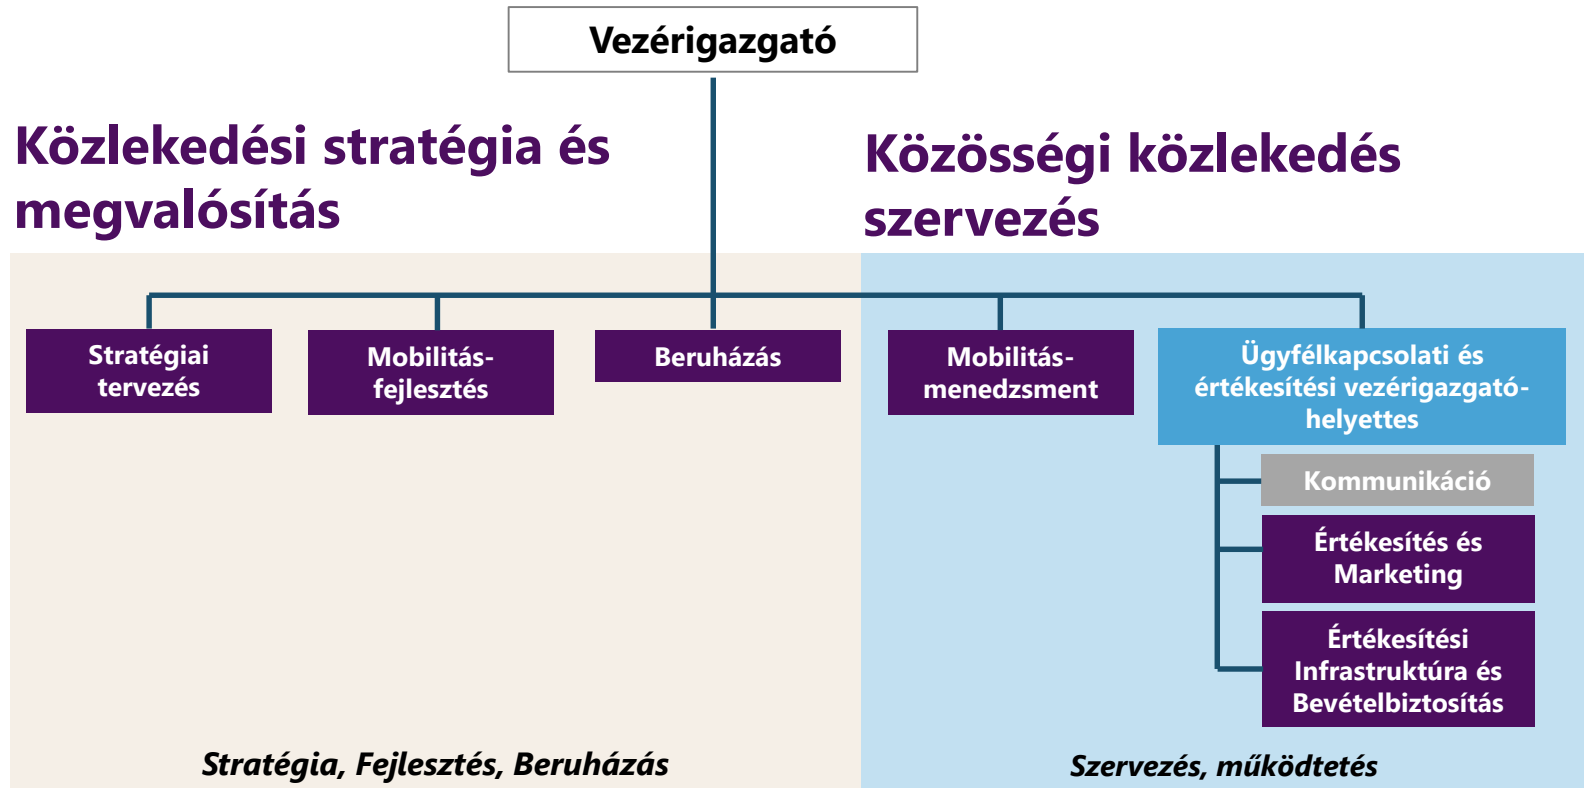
Vezérigazgató

Közlekedési stratégia és megvalósítás

Közösségi közlekedés szervezés

Stratégiai tervezés

Mobilitás-fejlesztés

Beruházás

Mobilitás-menedzsment

Ügyfélkapcsolati és értékesítési vezérigazgató-helyettes

Kommunikáció

Értékesítés és Marketing

Értékesítési Infrastruktúra és Bevételbiztosítás

Stratégia, Fejlesztés, Beruházás

Szervezés, működtetés